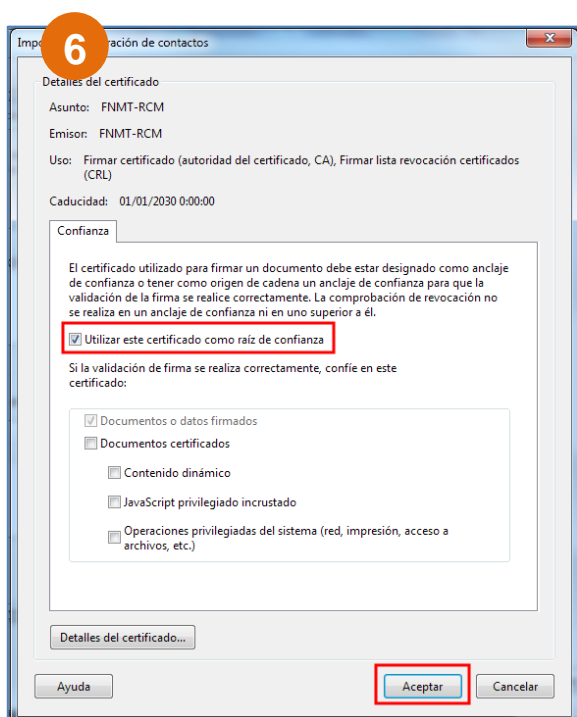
6
Impo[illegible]ración de contactos

Detalles del certificado

Asunto: FNMT-RCM

Emisor: FNMT-RCM

Uso: Firmar certificado (autoridad del certificado, CA), Firmar lista revocación certificados (CRL)

Caducidad: 01/01/2030 0:00:00

Confianza

El certificado utilizado para firmar un documento debe estar designado como anclaje de confianza o tener como origen de cadena un anclaje de confianza para que la validación de la firma se realice correctamente. La comprobación de revocación no se realiza en un anclaje de confianza ni en uno superior a él.

Utilizar este certificado como raíz de confianza

Si la validación de firma se realiza correctamente, confíe en este certificado:

Documentos o datos firmados

Documentos certificados

Contenido dinámico

JavaScript privilegiado incrustado

Operaciones privilegiadas del sistema (red, impresión, acceso a archivos, etc.)

Detalles del certificado...

Ayuda

Aceptar

Cancelar